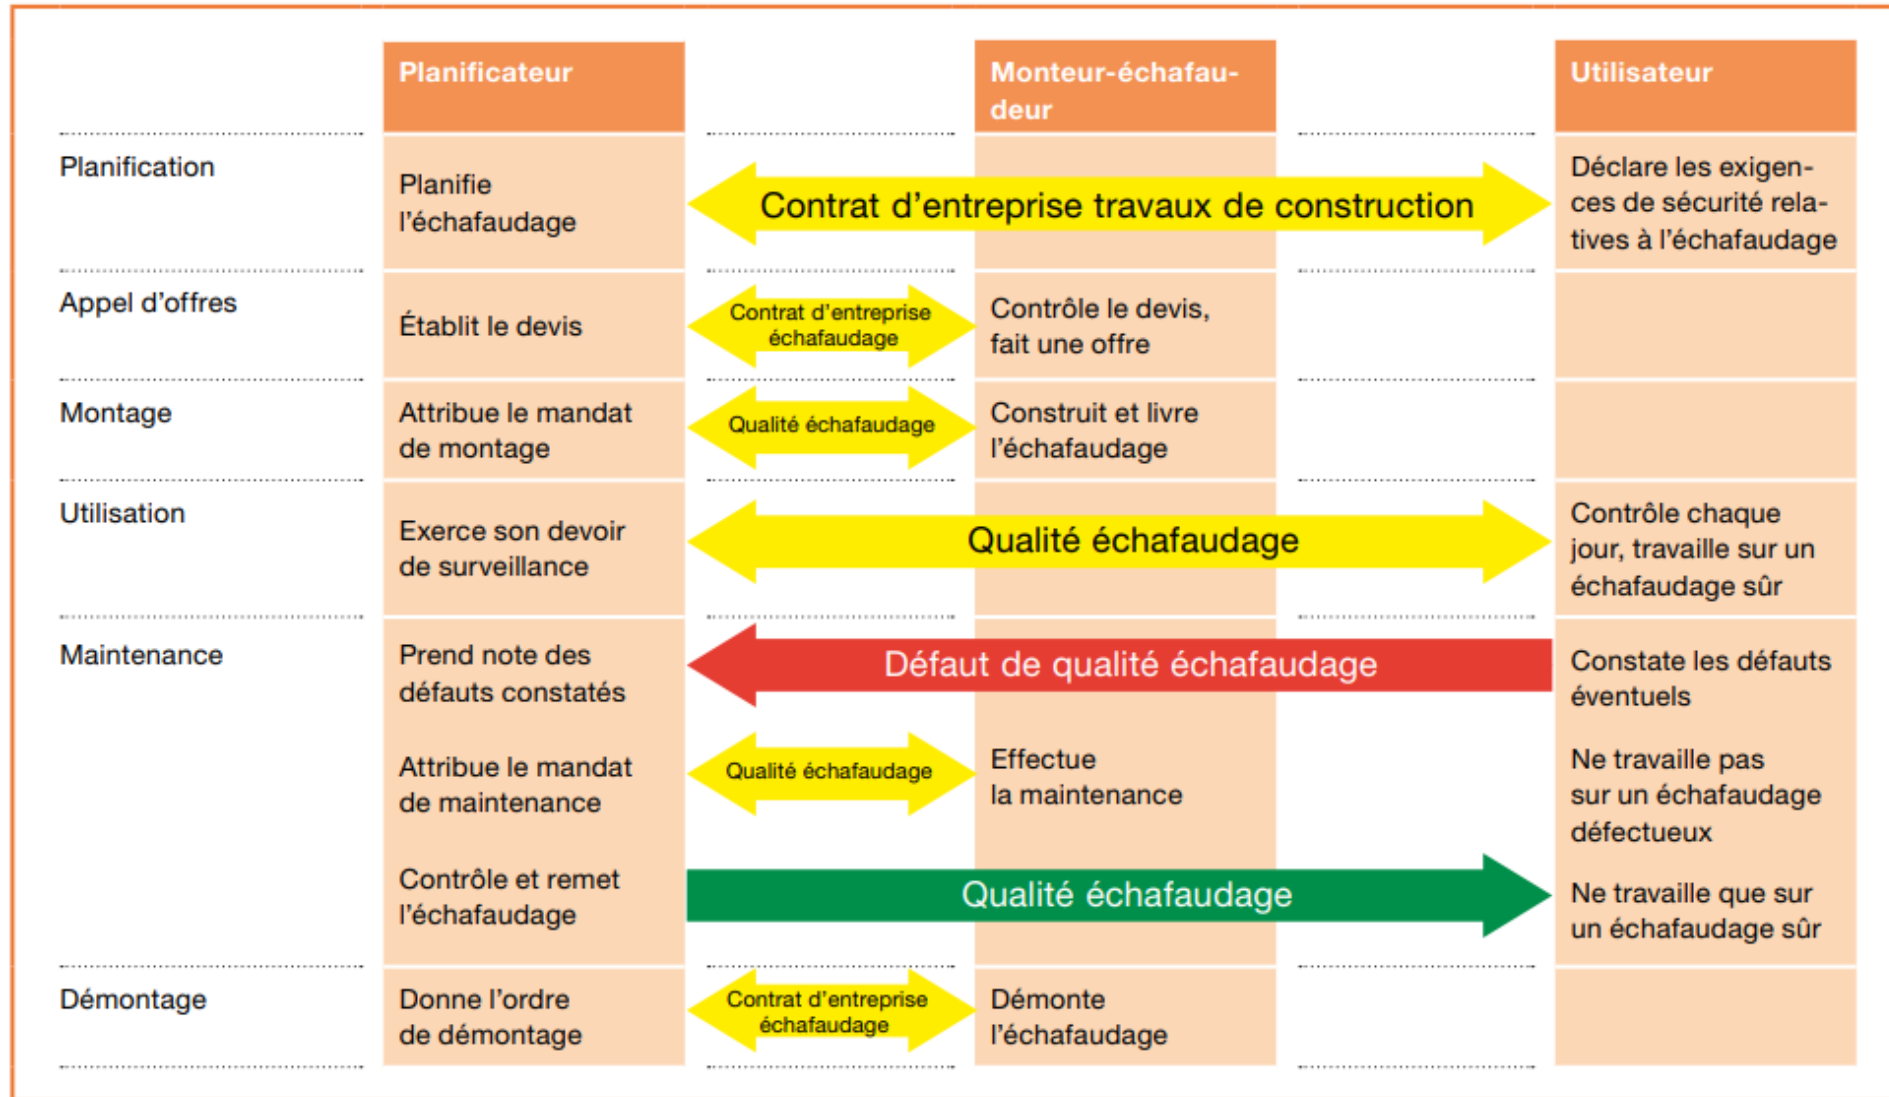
| | Planificateur | | Monteur-échafaudeur | | Utilisateur |
|---|---|---|---|---|---|
| Planification | Planifie l'échafaudage | Contrat d'entreprise travaux de construction | | | Déclare les exigences de sécurité relatives à l'échafaudage |
| Appel d'offres | Établit le devis | Contrat d'entreprise échafaudage | Contrôle le devis, fait une offre | | |
| Montage | Attribue le mandat de montage | Qualité échafaudage | Construit et livre l'échafaudage | | |
| Utilisation | Exerce son devoir de surveillance | Qualité échafaudage | | | Contrôle chaque jour, travaille sur un échafaudage sûr |
| Maintenance | Prend note des défauts constatés | Défaut de qualité échafaudage | | | Constate les défauts éventuels |
| | Attribue le mandat de maintenance | Qualité échafaudage | Effectue la maintenance | | Ne travaille pas sur un échafaudage défectueux |
| | Contrôle et remet l'échafaudage | Qualité échafaudage | | | Ne travaille que sur un échafaudage sûr |
| Démontage | Donne l'ordre de démontage | Contrat d'entreprise échafaudage | Démonte l'échafaudage | | |